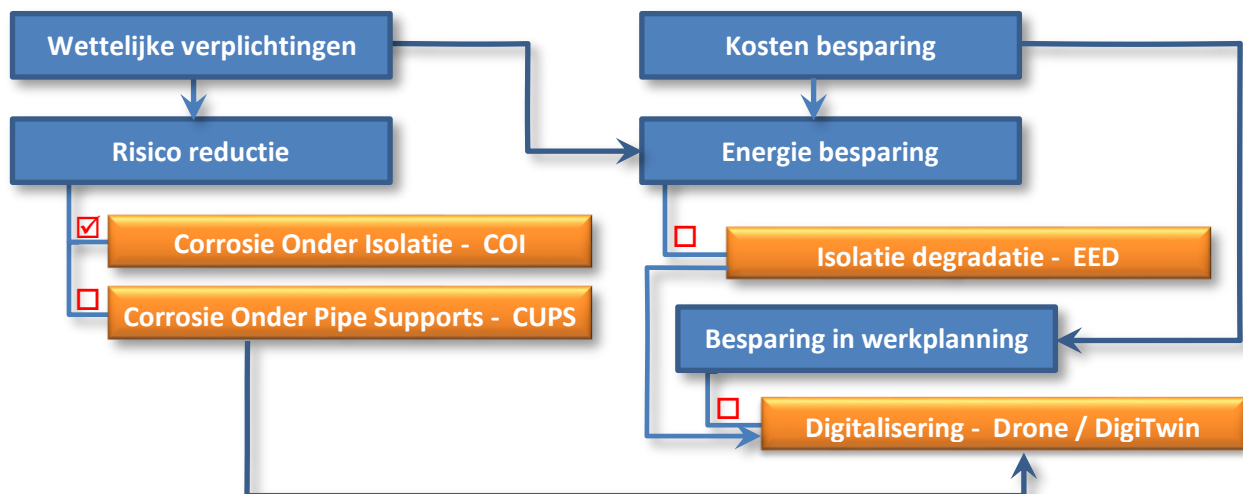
Wettelijke verplichtingen

Kosten besparing

Risico reductie

Energie besparing

☑ Corrosie Onder Isolatie - COI

☐ Corrosie Onder Pipe Supports - CUPS

☐ Isolatie degradatie - EED

Besparing in werkplanning

☐ Digitalisering - Drone / DigiTwin